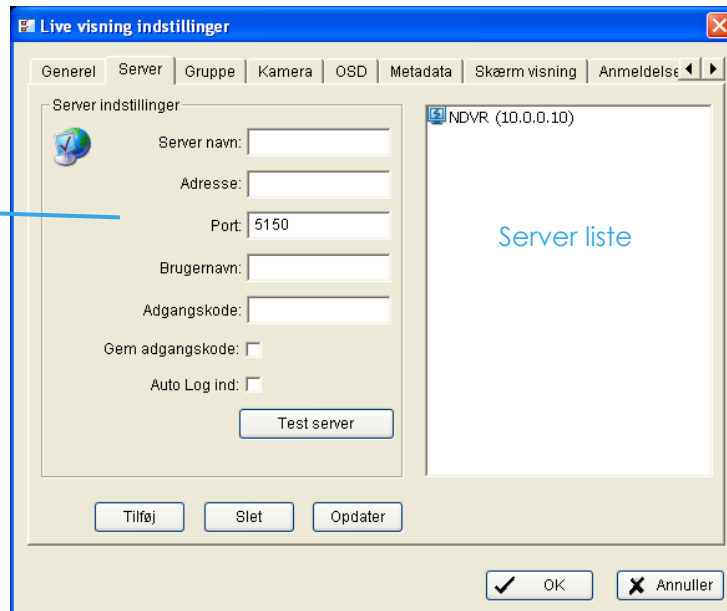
Live visning indstillinger

Generel | Server | Gruppe | Kamera | OSD | Metadata | Skærm visning | Anmeldelse

Server indstillinger

Server navn:

Adresse:

Port: 5150

Brugernavn:

Adgangskode:

Gem adgangskode:

Auto Log ind:

Test server

NDVR (10.0.0.10)

Server liste

Tilføj

Slet

Opdater

OK

Annuller